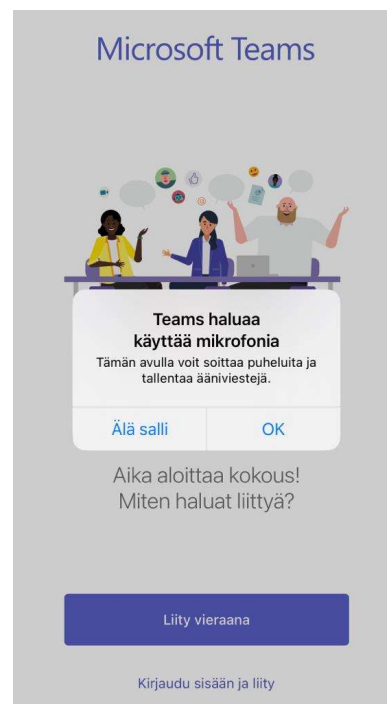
Microsoft Teams

Teams haluaa käyttää mikrofonia
Tämän avulla voit soittaa puheluita ja tallentaa ääniviestejä.

Älä salli

OK

Aika aloittaa kokous!
Miten haluat liittyä?

Liity vieraana

Kirjaudu sisään ja liity